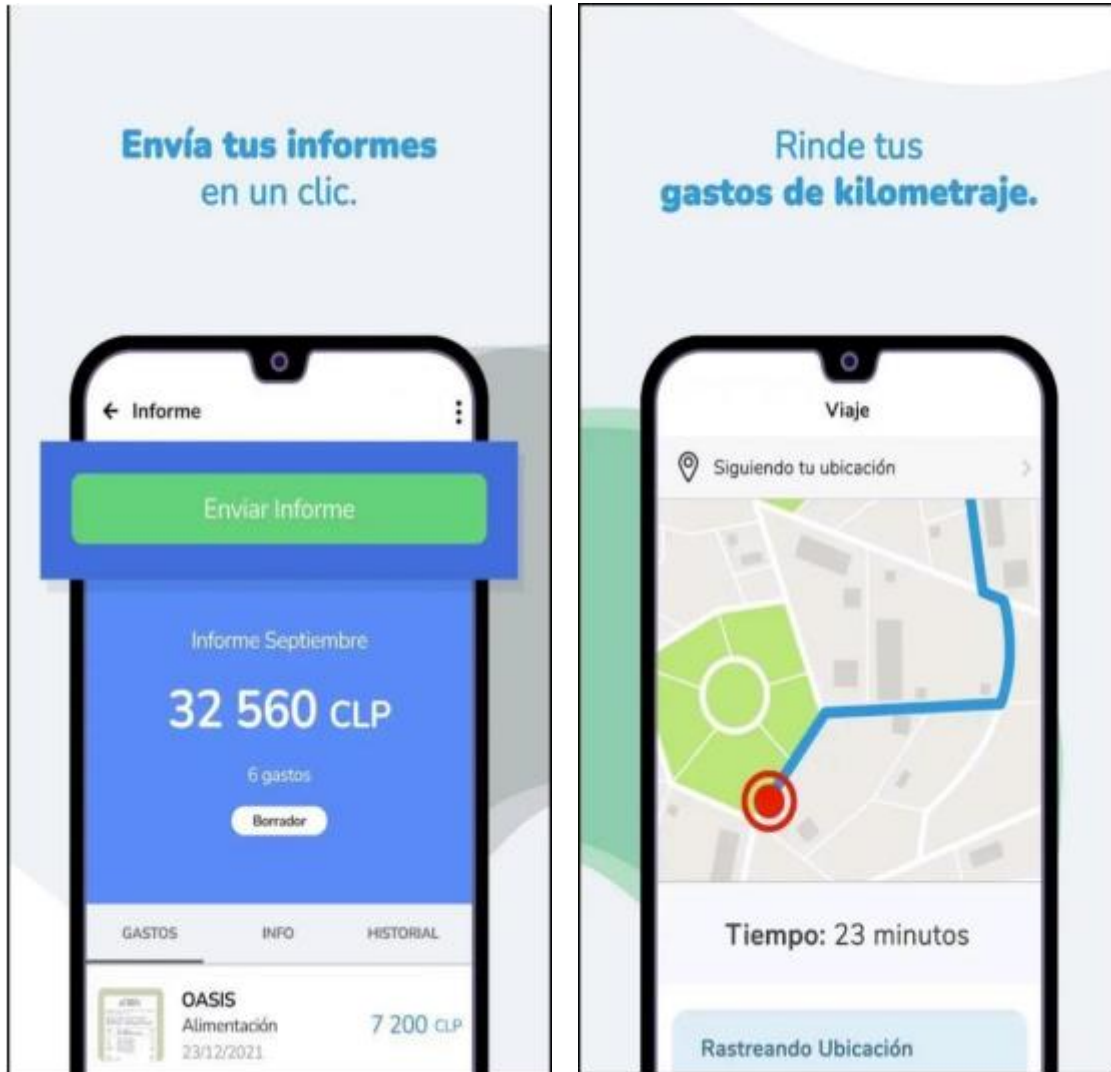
Envía tus informes
en un clic.

← Informe

Enviar Informe

Informe Septiembre

32 560 CLP

6 gastos

Borrador

GASTOS INFO HISTORIAL

OASIS
Alimentación
23/12/2021
7 200 CLP

Rinde tus
gastos de kilometraje.

Viaje

Siguiendo tu ubicación

Tiempo: 23 minutos

Rastreando Ubicación